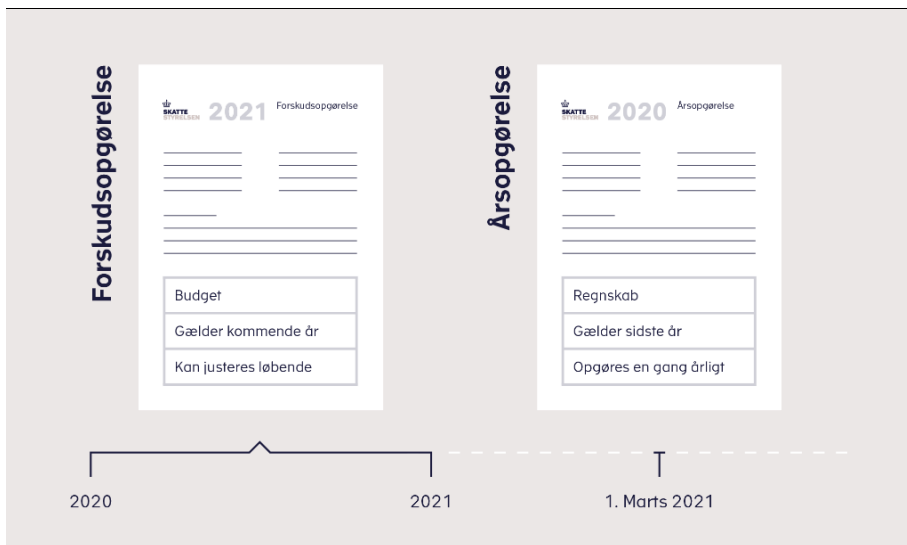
Forskudsopgørelse

SKATTE STYRELSEN 2021 Forskudsopgørelse

Budget

Gælder kommende år

Kan justeres løbende

Årsopgørelse

SKATTE STYRELSEN 2020 Årsopgørelse

Regnskab

Gælder sidste år

Opgøres en gang årligt

2020

2021

1. Marts 2021